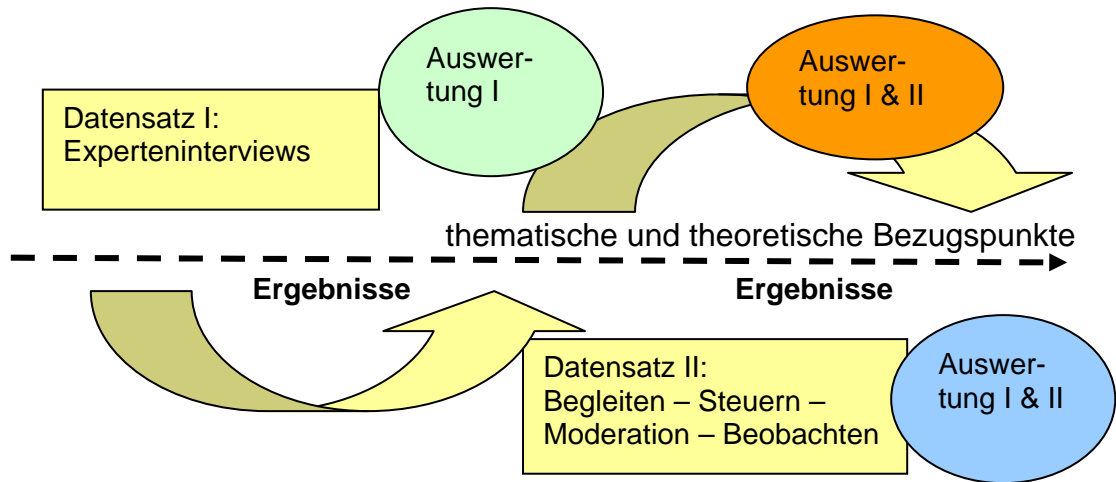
Datensatz I:
Experteninterviews

Auswertung I

Auswertung I & II

thematische und theoretische Bezugspunkte

Ergebnisse

Ergebnisse

Datensatz II:
Begleiten – Steuern – Moderation – Beobachten

Auswertung I & II